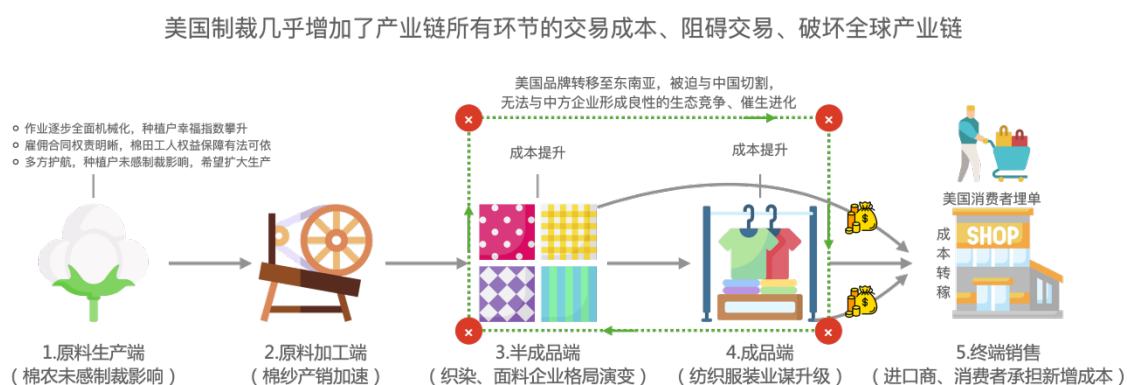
美国制裁几乎增加了产业链所有环节的交易成本、阻碍交易、破坏全球产业链

美国品牌转移至东南亚，被迫与中国切割，
无法与中方企业形成良性的生态竞争、催生进化

作业逐步全面机械化，种植户幸福指数攀升
雇佣合同权责明晰，棉田工人权益保障有法可依
多方护航，种植户未感制裁影响，希望扩大生产

成本提升

成本提升

美国消费者埋单

SHOP

成本转移

1.原料生产端
（棉农未感制裁影响）

2.原料加工端
（棉纱产销加速）

3.半成品端
（织染、面料企业格局演变）

4.成品端
（纺织服装业谋升级）

5.终端销售
（进口商、消费者承担新增成本）